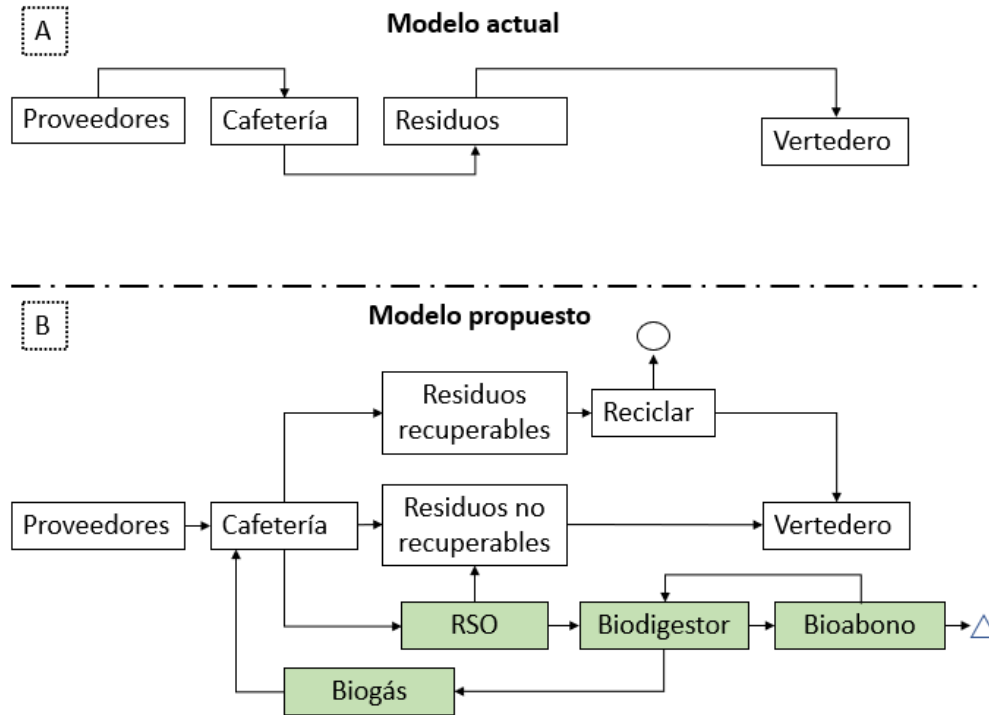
A

Modelo actual

Proveedores

Cafetería

Residuos

Vertedero

B

Modelo propuesto

Residuos recuperables

Reciclar

Proveedores

Cafetería

Residuos no recuperables

Vertedero

RSO

Biodigestor

Bioabono

Biogás